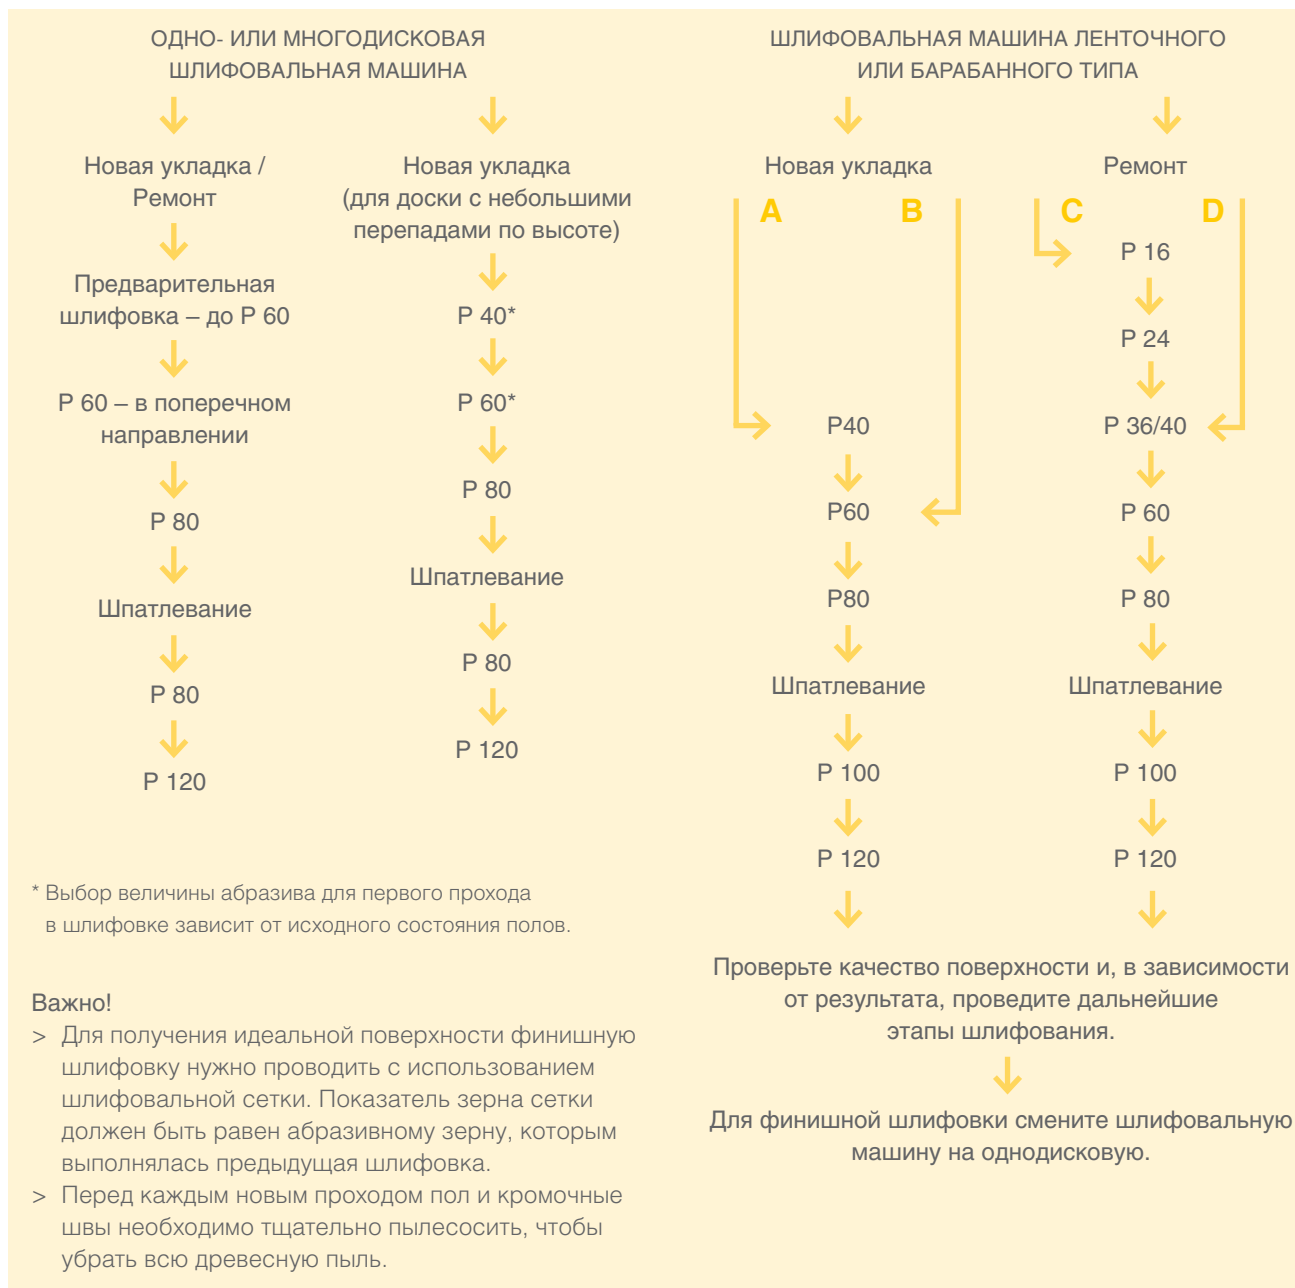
ОДНО- ИЛИ МНОГОДИСКОВАЯ ШЛИФОВАЛЬНАЯ МАШИНА

Новая укладка / Ремонт

Предварительная шлифовка – до P 60

P 60 – в поперечном направлении

P 80

Шпатлевание

P 80

P 120

Новая укладка (для доски с небольшими перепадами по высоте)

P 40*

P 60*

P 80

Шпатлевание

P 80

P 120

* Выбор величины абразива для первого прохода в шлифовке зависит от исходного состояния полов.

Важно!
> Для получения идеальной поверхности финишную шлифовку нужно проводить с использованием шлифовальной сетки. Показатель зерна сетки должен быть равен абразивному зерну, которым выполнялась предыдущая шлифовка.
> Перед каждым новым проходом пол и кромочные швы необходимо тщательно пылесосить, чтобы убрать всю древесную пыль.

ШЛИФОВАЛЬНАЯ МАШИНА ЛЕНТОЧНОГО ИЛИ БАРАБАННОГО ТИПА

Новая укладка

A

B

P40

P60

P80

Шпатлевание

P 100

P 120

Ремонт

C

D

P 16

P 24

P 36/40

P 60

P 80

Шпатлевание

P 100

P 120

Проверьте качество поверхности и, в зависимости от результата, проведите дальнейшие этапы шлифования.

Для финишной шлифовки смените шлифовальную машину на однодисковую.